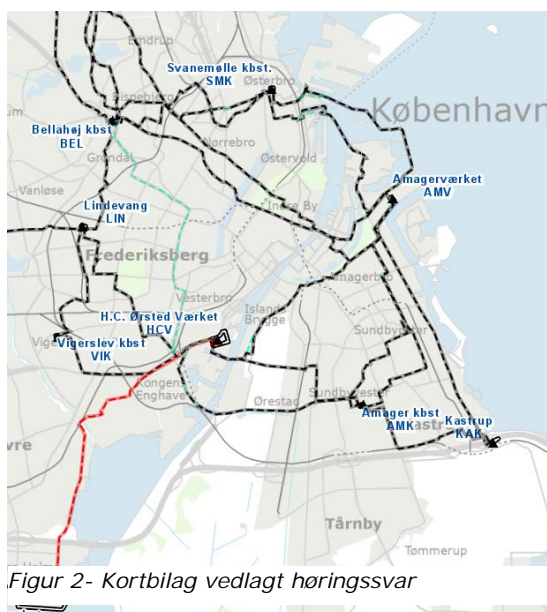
Emdrup
Svanemølle kbst.
SMK
Østerbro
København
Bispebjerg
Bellahøj kbst
BEL
Nørrebro
Grøndal
Østervold
Vanløse
Amagerværket
AMV
Lindevang
LIN
Indre By
Frederiksberg
Amagerbro
Vesterbro
H.C. Ørsted Værket
HCV
Islands Brygge
Sundbyøster
Vigerslev kbst
VIK
Kongens Enghave
Sundbyvester
Ørestad
Amager kbst
AMK
Kastrup
KAK
vre
Tårnby
Tømmerup
Figur 2- Kortbilag vedlagt høringssvar